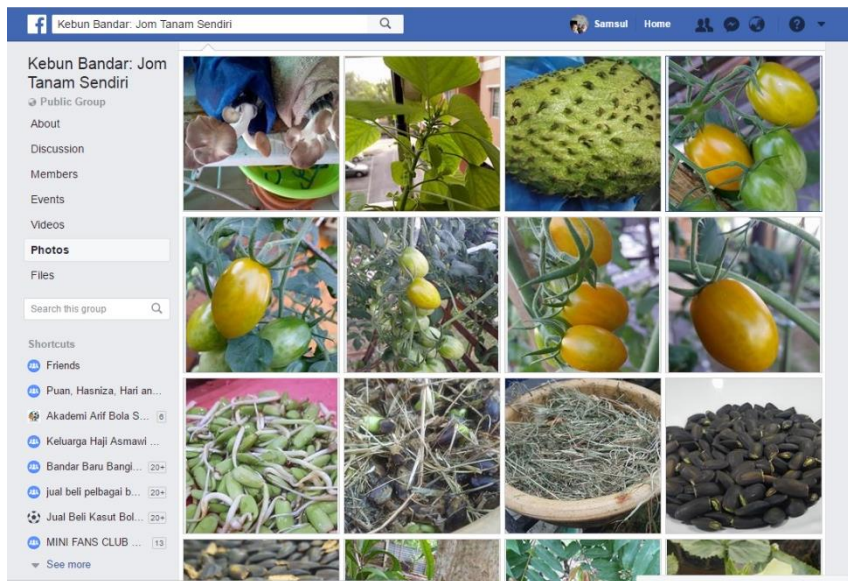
Kebun Bandar: Jom Tanam Sendiri

Samsul Home

Kebun Bandar: Jom Tanam Sendiri
Public Group

About
Discussion
Members
Events
Videos
Photos
Files

Search this group

Shortcuts
Friends
Puan, Hasniza, Hari an...
Akademi Arif Bola S... 6
Keluarga Haji Asmawi ...
Bandar Baru Bangi... 20+
jual beli pelbagai b... 20+
Jual Beli Kasut Bol... 20+
MINI FANS CLUB ... 13
See more